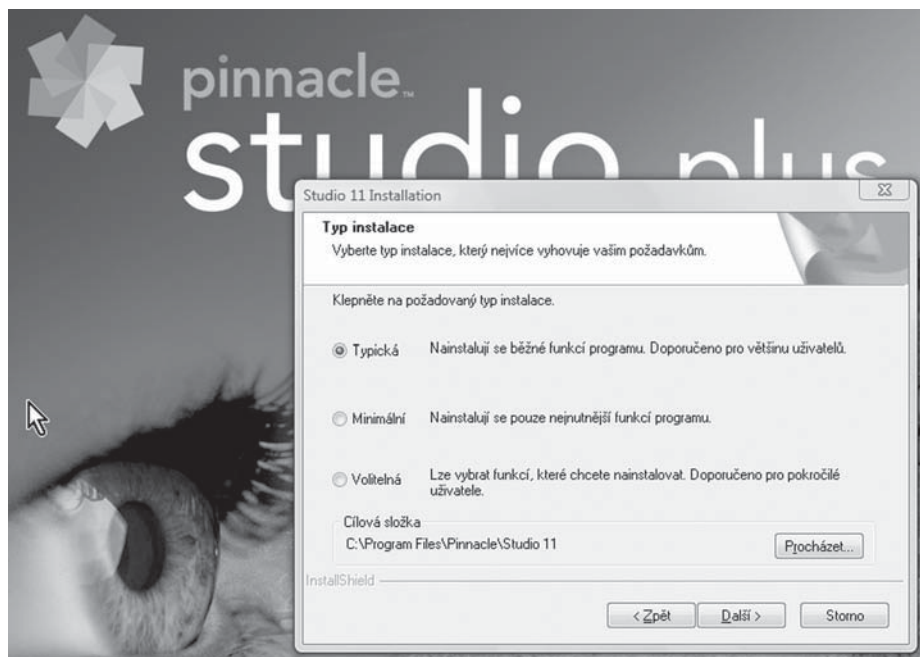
pinnacle

studio plus

Studio 11 Installation

Typ instalace

Vyberte typ instalace, který nejvíce vyhovuje vaším požadavkům.

Klepněte na požadovaný typ instalace.

Typická Nainstalují se běžné funkcí programu. Doporučeno pro většinu uživatelů.

Minimální Nainstalují se pouze nejnutnější funkcí programu.

Volitelná Lze vybrat funkcí, které chcete nainstalovat. Doporučeno pro pokročilé uživatele.

Cílová složka

C:\Program Files\Pinnacle\Studio 11

Procházet...

InstallShield

< Zpět

Další >

Storno